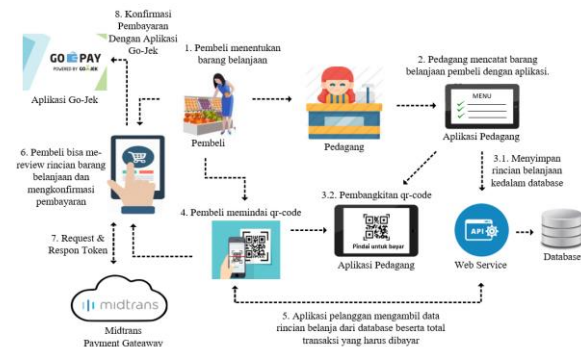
8. Konfirmasi Pembayaran Dengan Aplikasi Go-Jek

GO PAY
POWERED BY GOJEK

Aplikasi Go-Jek

1. Pembeli menentukan barang belanjaan

Pembeli

Pedagang

2. Pedagang mencatat barang belanjaan pembeli dengan aplikasi.

MENU

Aplikasi Pedagang

3.1. Menyimpan rincian belanjaan kedalam database

6. Pembeli bisa me-review rincian barang belanjaan dan mengkonfirmasi pembayaran

3.2. Pembangkitan qr-code

4. Pembeli memindai qr-code

Pindai untuk bayar

Aplikasi Pedagang

API

Web Service

Database

7. Request & Respon Token

midtrans

Midtrans Payment Gateway

5. Aplikasi pelanggan mengambil data rincian belanja dari database beserta total transaksi yang harus dibayar